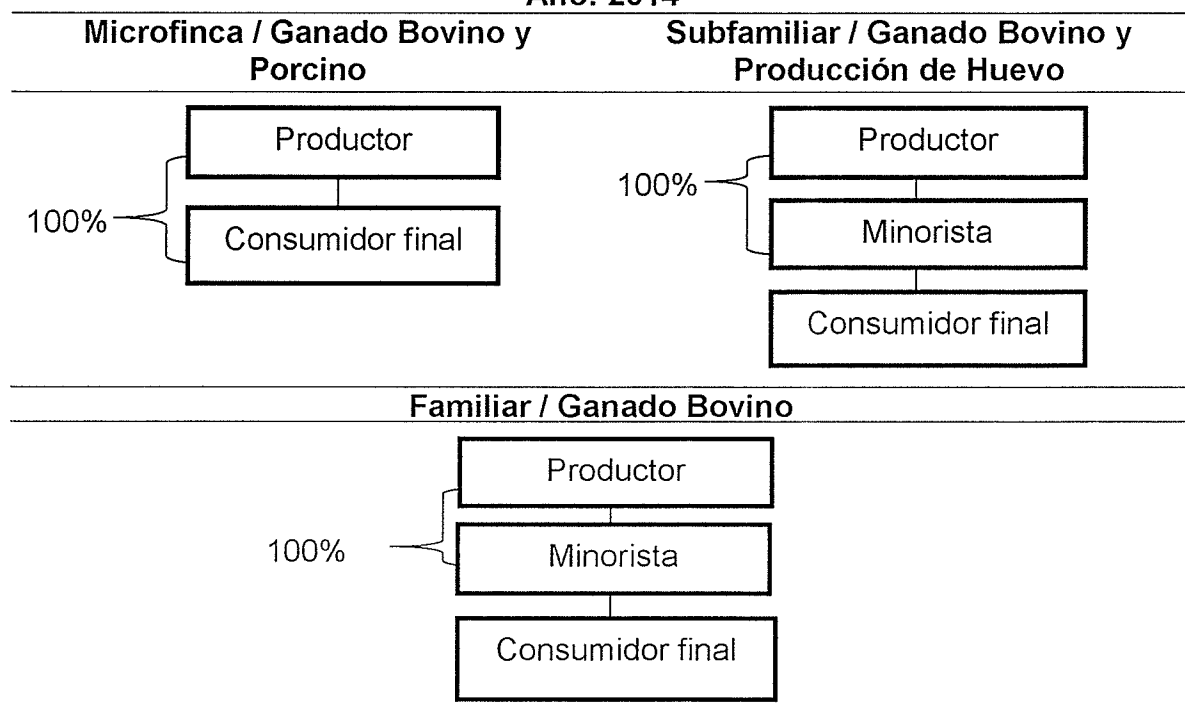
Año: 2014

Microfinca / Ganado Bovino y Porcino

Productor

100%

Consumidor final

Subfamiliar / Ganado Bovino y Producción de Huevo

Productor

100%

Minorista

Consumidor final

Familiar / Ganado Bovino

Productor

100%

Minorista

Consumidor final